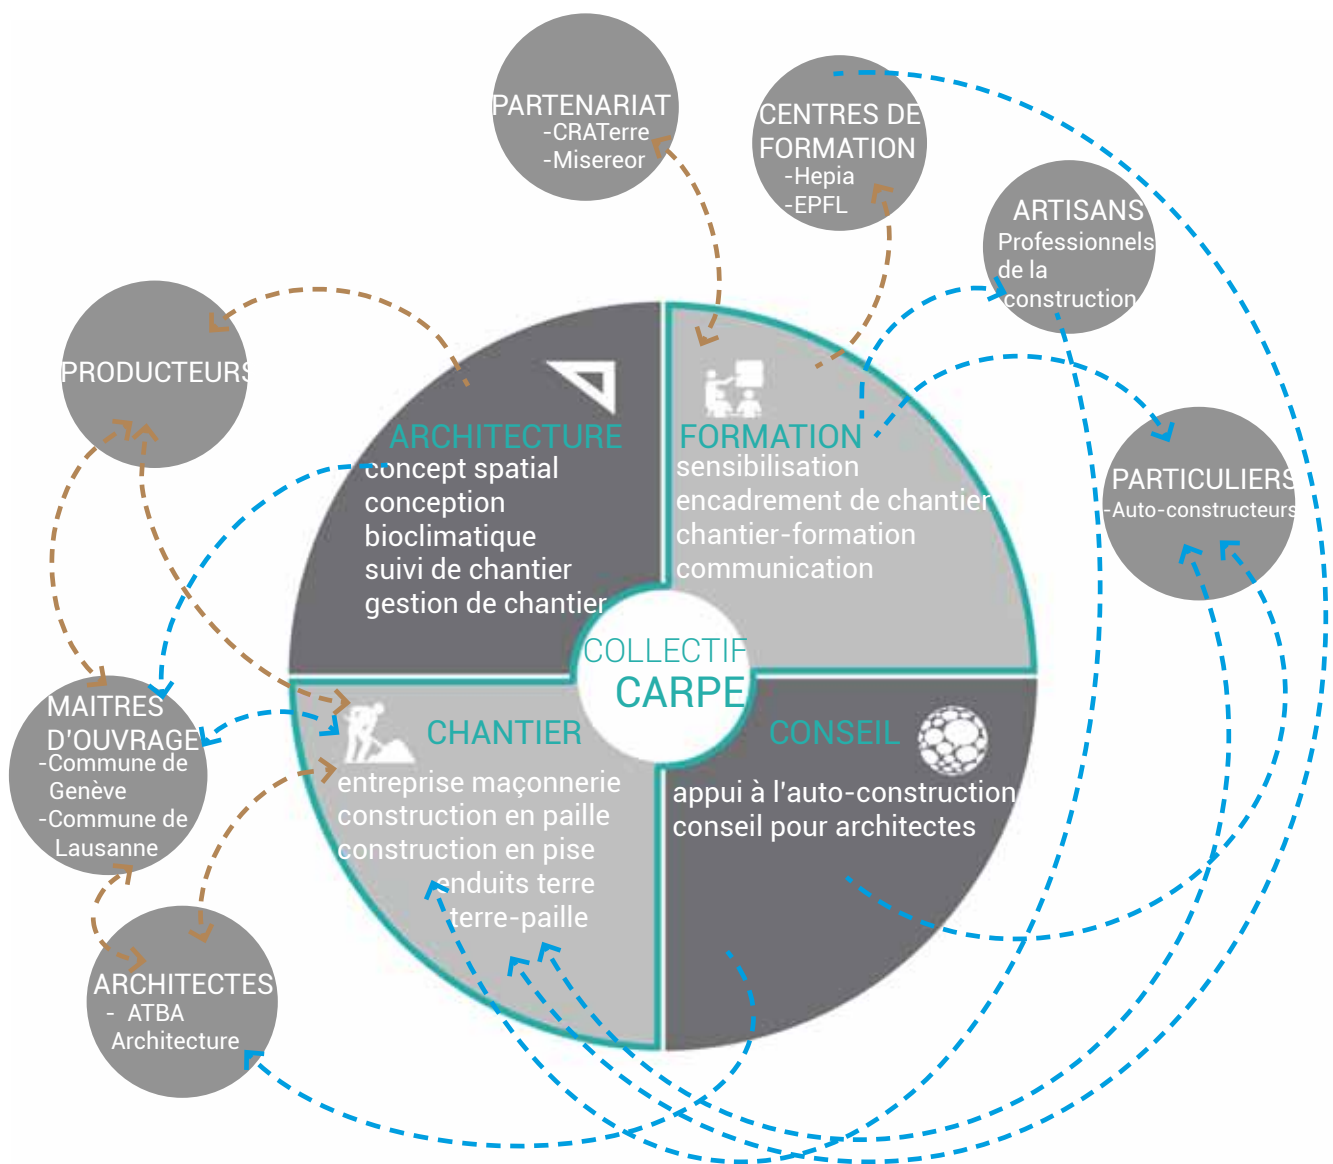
PARTENARIAT
-CRATerre
-Misereor

CENTRES DE FORMATION
-Hepia
-EPFL

ARTISANS
Professionnels de la construction

PRODUCTEURS

PARTICULIERS
-Auto-constructeurs

MAITRES D'OUVRAGE
-Commune de Genève
-Commune de Lausanne

ARCHITECTES
- ATBA Architecture

ARCHITECTURE
concept spatial
conception bioclimatique
suivi de chantier
gestion de chantier

FORMATION
sensibilisation
encadrement de chantier
chantier-formation
communication

COLLECTIF
CARPE

CHANTIER
entreprise maçonnerie
construction en paille
construction en pise
enduits terre
terre-paille

CONSEIL
appui à l'auto-construction
conseil pour architectes